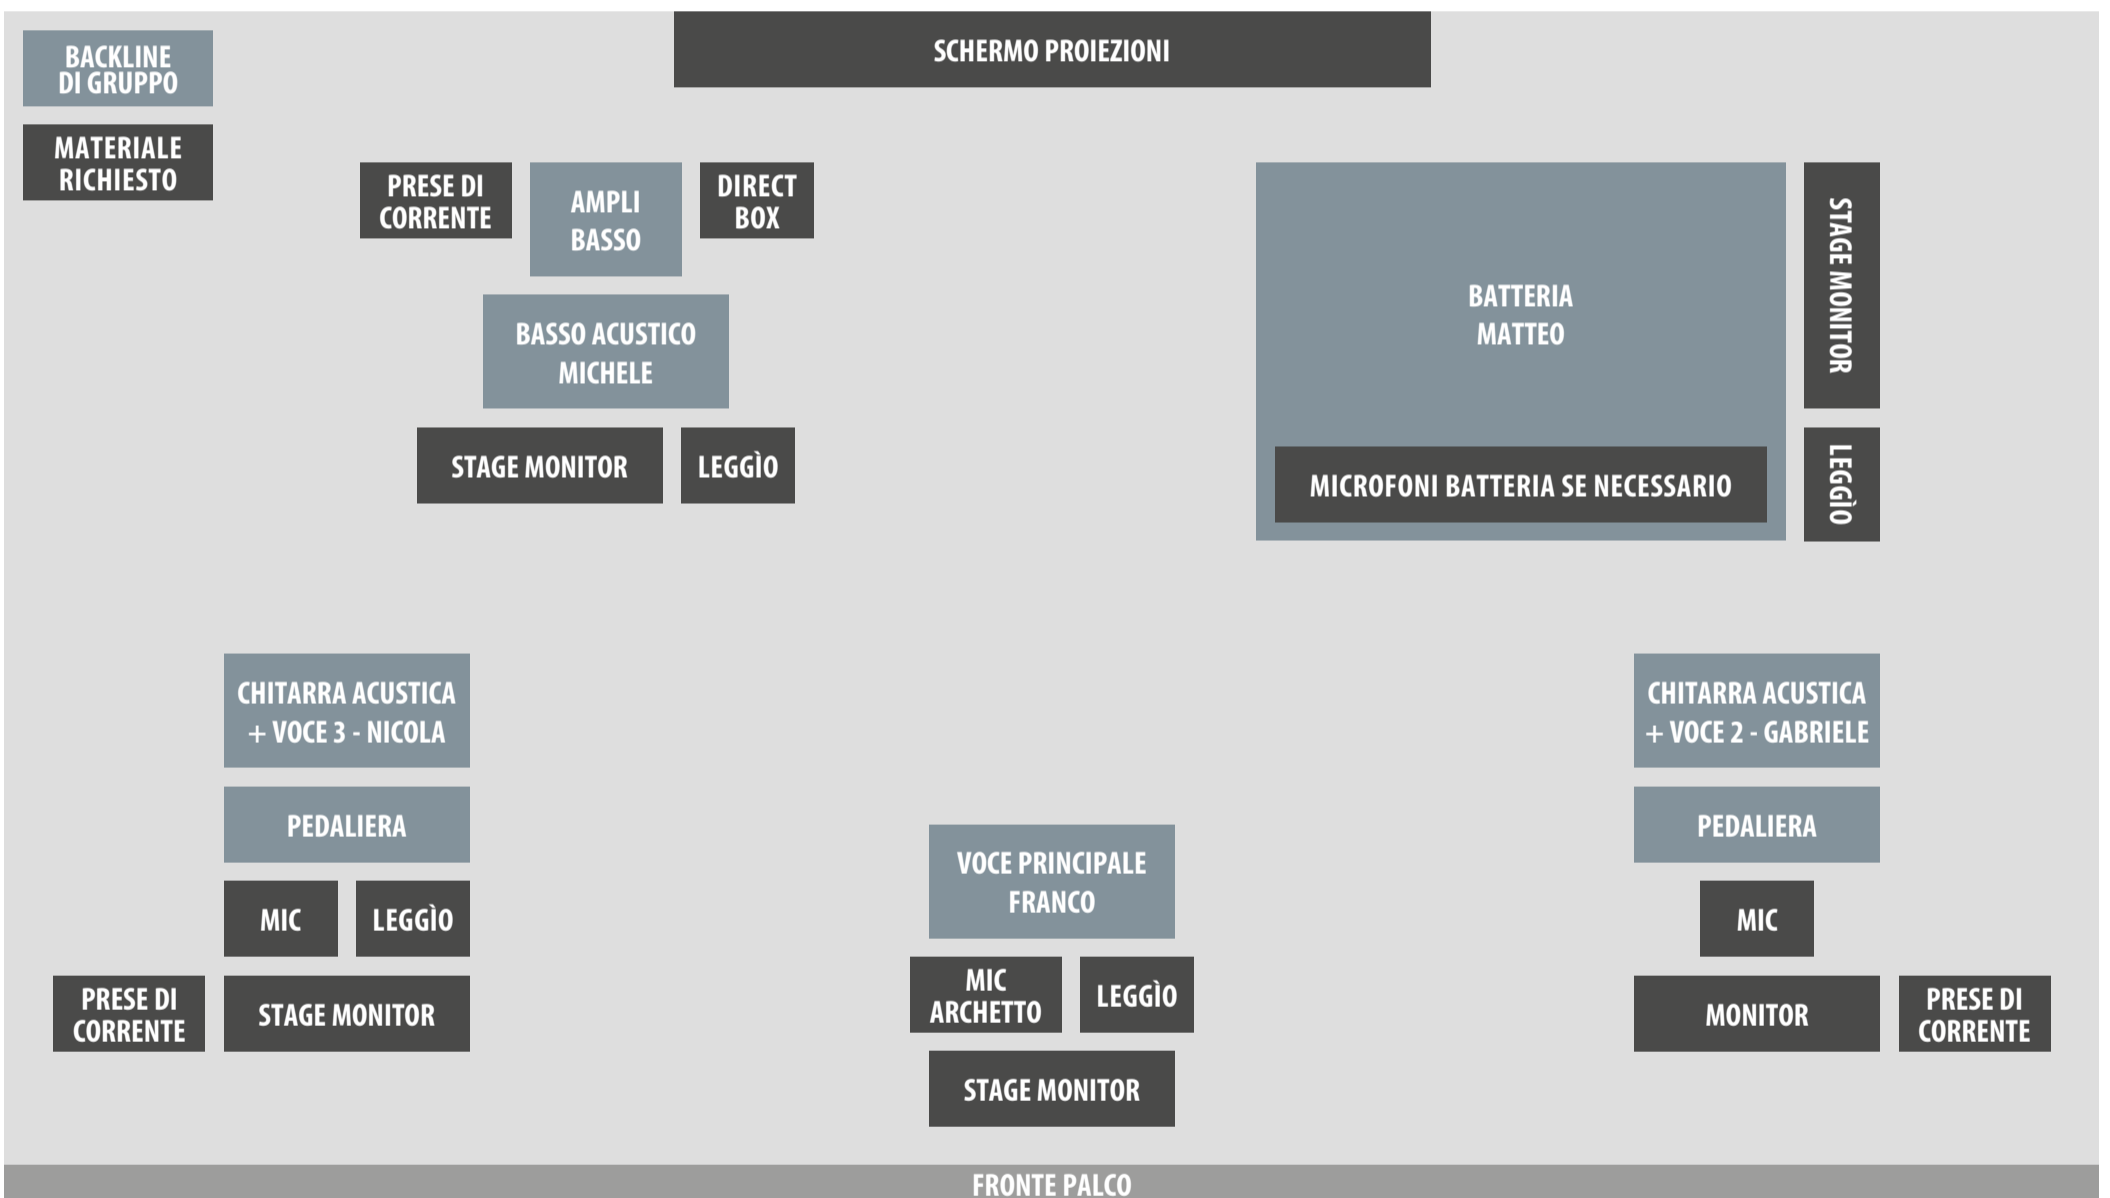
BACKLINE DI GRUPPO

MATERIALE RICHIESTO

SCHERMO PROIEZIONI

PRESE DI CORRENTE

AMPLI BASSO

DIRECT BOX

BASSO ACUSTICO MICHELE

STAGE MONITOR

LEGGÌO

BATTERIA MATTEO

MICROFONI BATTERIA SE NECESSARIO

STAGE MONITOR

LEGGÌO

CHITARRA ACUSTICA + VOCE 3 - NICOLA

PEDALIERA

MIC

LEGGÌO

PRESE DI CORRENTE

STAGE MONITOR

VOCE PRINCIPALE FRANCO

MIC ARCHETTO

LEGGÌO

STAGE MONITOR

CHITARRA ACUSTICA + VOCE 2 - GABRIELE

PEDALIERA

MIC

MONITOR

PRESE DI CORRENTE

FRONTE PALCO